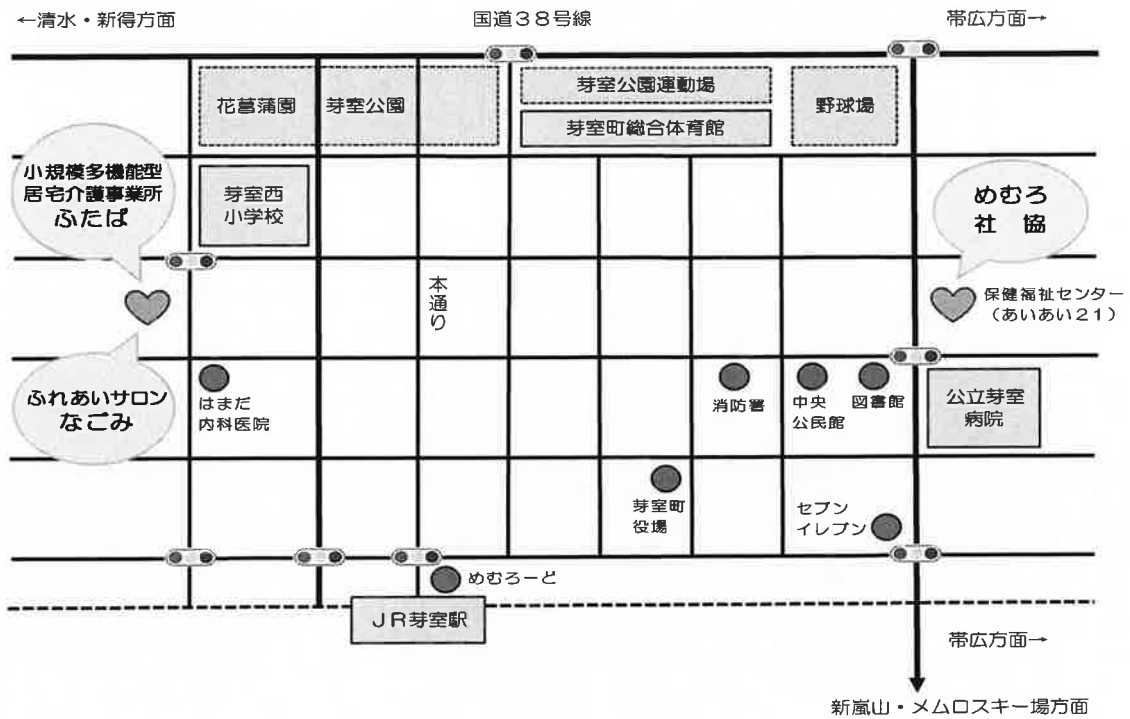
←清水・新得方面

国道38号線

帯広方面→

花菖蒲園

芽室公園

芽室公園運動場

芽室町総合体育館

野球場

小規模多機能型
居宅介護事業所
ふたば

芽室西
小学校

めむろ
社 協

本通り

保健福祉センター
（あいあい21）

ふれあいサロン
なごみ

はまだ
内科医院

消防署

中央
公民館

図書館

公立芽室
病院

芽室町
役場

セブン
イレブン

めむろーど

JR芽室駅

帯広方面→

新嵐山・メムロスキー場方面